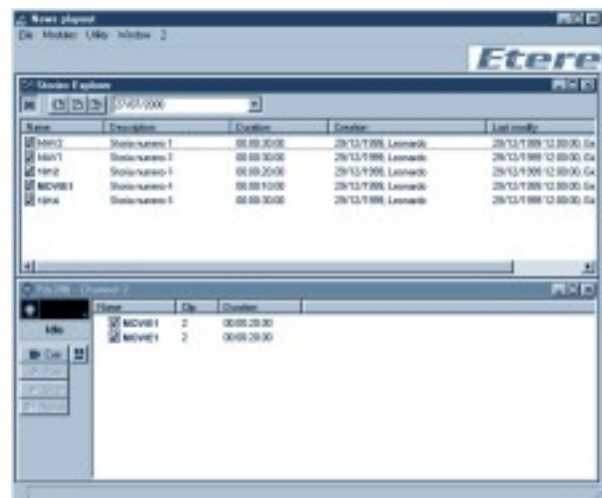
News playout
File Modules Utility Window ?

Etere

Stories Explorer

27/07/2000

| Name | Description | Duration | Creation | Last modify |
|---|---|---|---|---|
| NW12 | Storia numero 1 | 00:00:30:00 | 29/12/1999, Leonardo | 29/12/1999 12:00:00, Ca |
| NW11 | Storia numero 2 | 00:00:30:00 | 29/12/1999, Leonardo | 29/12/1999 12:00:00, Ca |
| film2 | Storia numero 3 | 00:00:20:00 | 29/12/1999, Leonardo | 29/12/1999 12:00:00, Ca |
| MOVIE01 | Storia numero 4 | 00:00:10:00 | 29/12/1999, Leonardo | 29/12/1999 12:00:00, Ca |
| film4 | Storia numero 5 | 00:00:30:00 | 29/12/1999, Leonardo | 29/12/1999 12:00:00, Ca |

Play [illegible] - Channel 2

Idle

Cue

| Name | Clip | Duration |
|---|---|---|
| MOVIE01 | 2 | 00:00:20:00 |
| MOVIE01 | 2 | 00:00:20:00 |